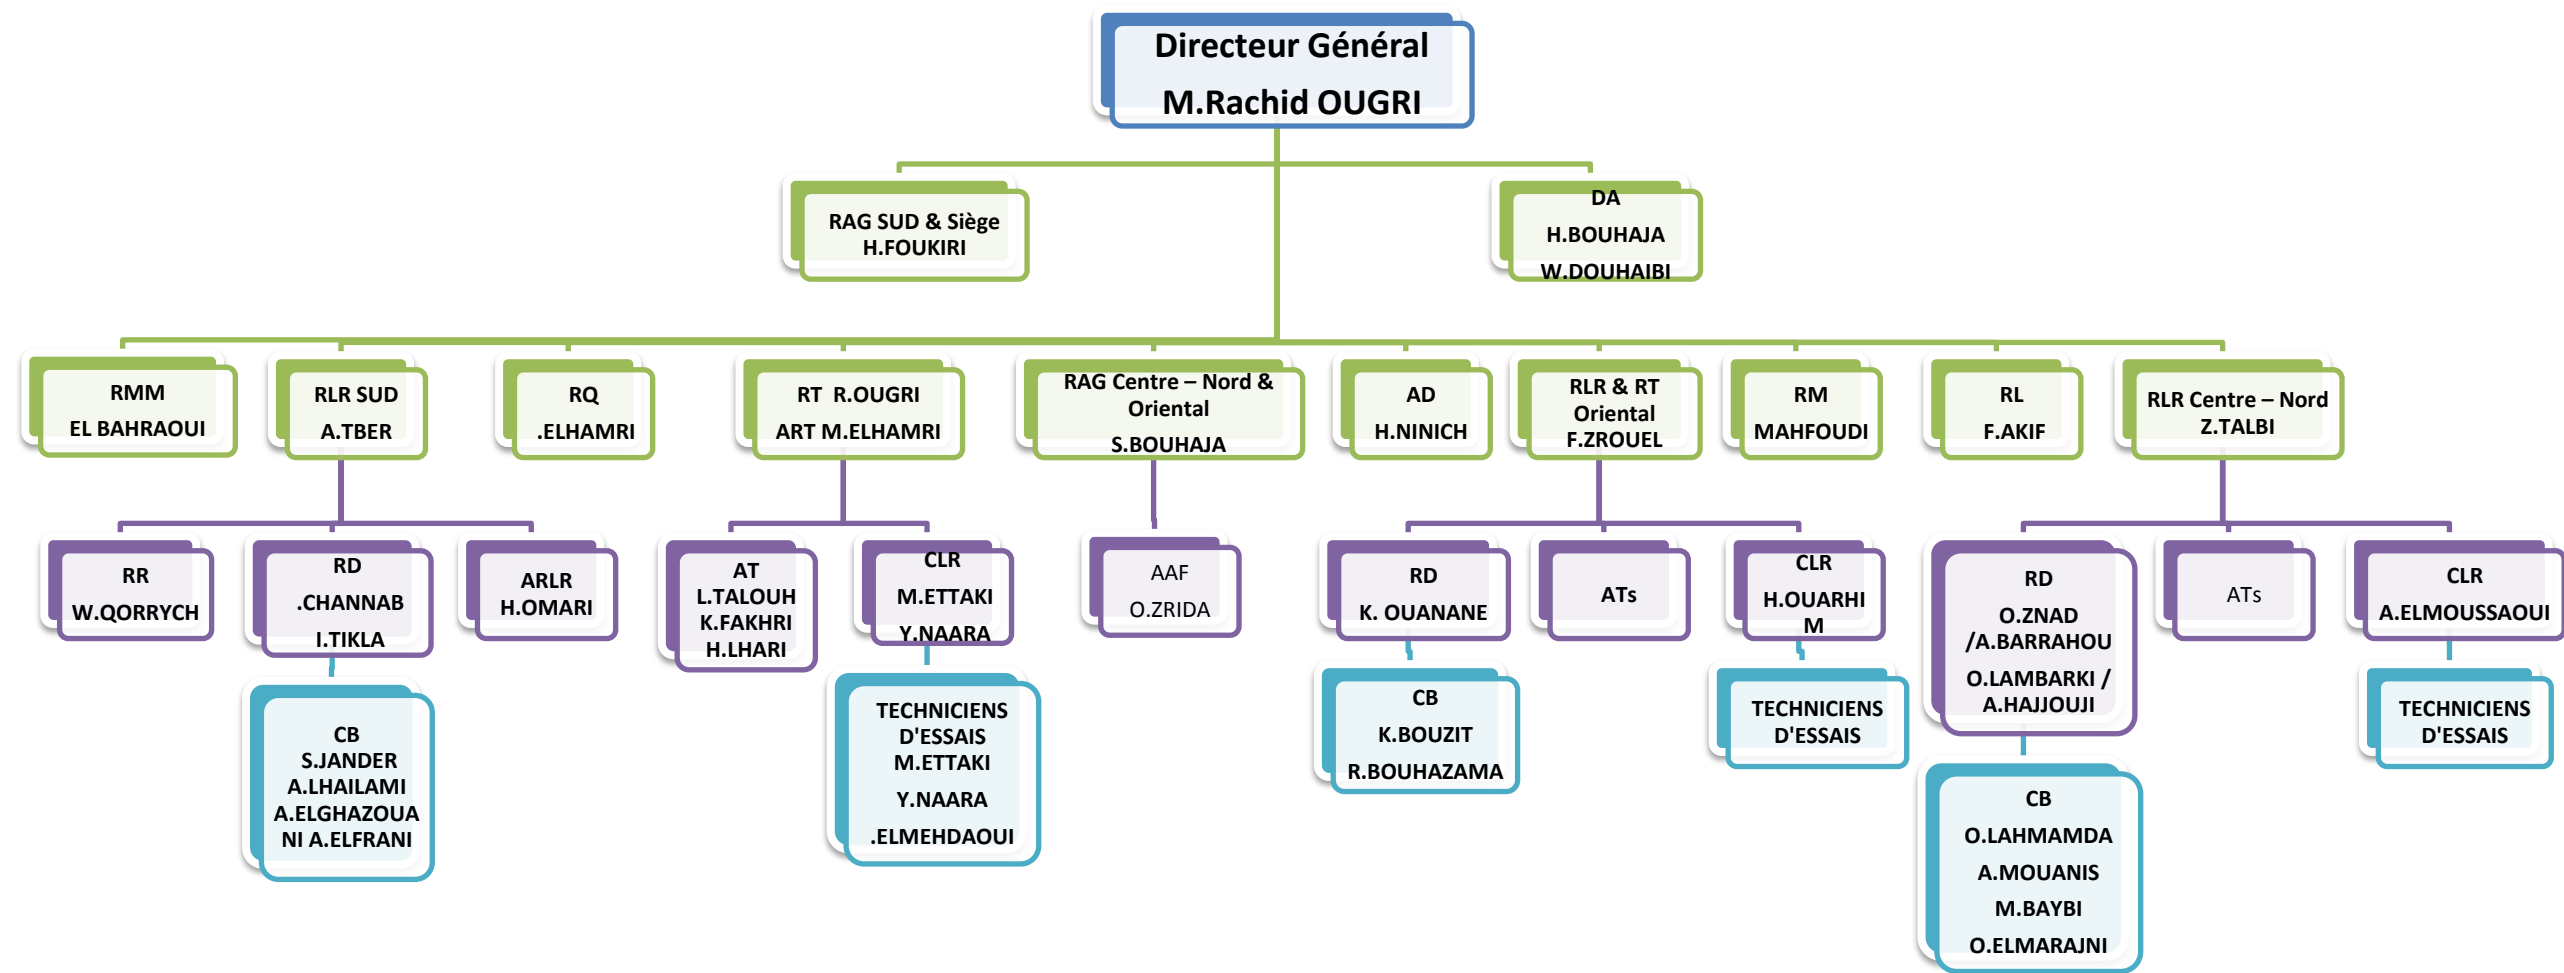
Directeur Général
M.Rachid OUGRI

RAG SUD & Siège
H.FOUKIRI

DA
H.BOUHAJA
W.DOUHAIBI

RMM
EL BAHRAOUI

RLR SUD
A.TBER

RQ
.ELHAMRI

RT R.OUGRI
ART M.ELHAMRI

RAG Centre – Nord & Oriental
S.BOUHAJA

AD
H.NINICH

RLR & RT Oriental
F.ZROUEL

RM
MAHFOUDI

RL
F.AKIF

RLR Centre – Nord
Z.TALBI

RR
W.QORRYCH

RD
.CHANNAB
I.TIKLA

ARLR
H.OMARI

AT
L.TALOUH
K.FAKHRI
H.LHARI

CLR
M.ETTAKI
Y.NAARA

AAF
O.ZRIDA

RD
K. OUANANE

ATs

CLR
H.OUARHI
M

RD
O.ZNAD
/A.BARRAHOU
O.LAMBARKI /
A.HAJJOUJI

ATs

CLR
A.ELMOUSSAOUI

CB
S.JANDER
A.LHAILAMI
A.ELGHAZOUANI A.ELFRANI

TECHNICIENS D'ESSAIS
M.ETTAKI
Y.NAARA
.ELMEHDAOUI

CB
K.BOUZIT
R.BOUHAZAMA

TECHNICIENS D'ESSAIS

CB
O.LAHMAMDA
A.MOUANIS
M.BAYBI
O.ELMARAJNI

TECHNICIENS D'ESSAIS